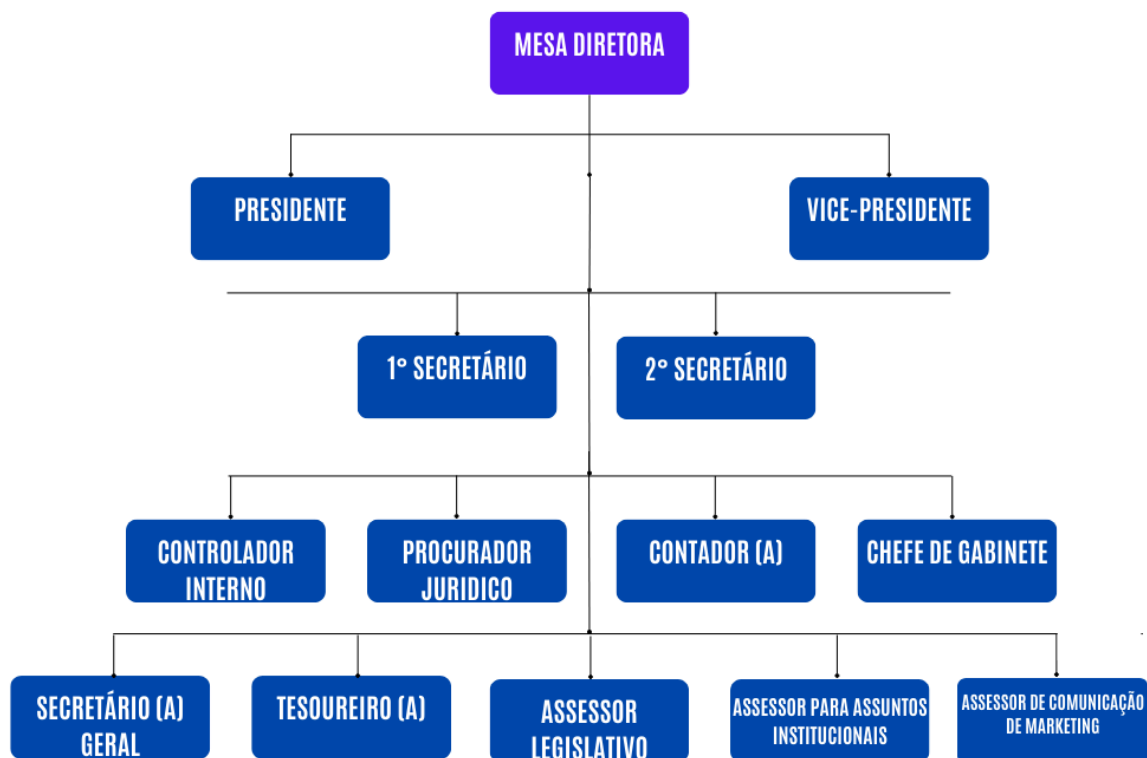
MESA DIRETORA

PRESIDENTE

VICE-PRESIDENTE

1° SECRETÁRIO

2° SECRETÁRIO

CONTROLADOR INTERNO

PROCURADOR JURIDICO

CONTADOR (A)

CHEFE DE GABINETE

SECRETÁRIO (A) GERAL

TESOUREIRO (A)

ASSESSOR LEGISLATIVO

ASSESSOR PARA ASSUNTOS INSTITUCIONAIS

ASSESSOR DE COMUNICAÇÃO DE MARKETING